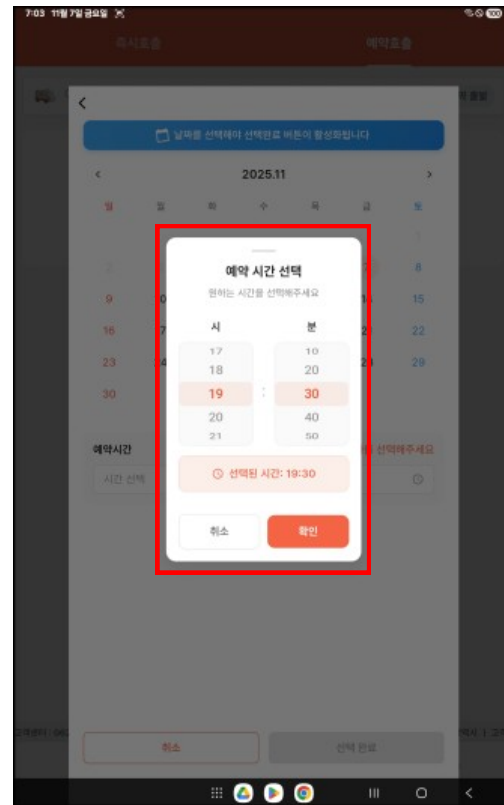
7:03 11월 7일 금요일

즉시호출 예약호출

<

날짜를 선택해야 선택완료 버튼이 활성화됩니다

< 2025.11 >

일 월 화 수 목 금 토

예약 시간 선택

원하는 시간을 선택해주세요

시 분

17 10
18 20
19 : 30
20 40
21 50

선택된 시간: 19:30

취소 확인

예약시간

시간 선택

선택해주세요

취소 선택 완료